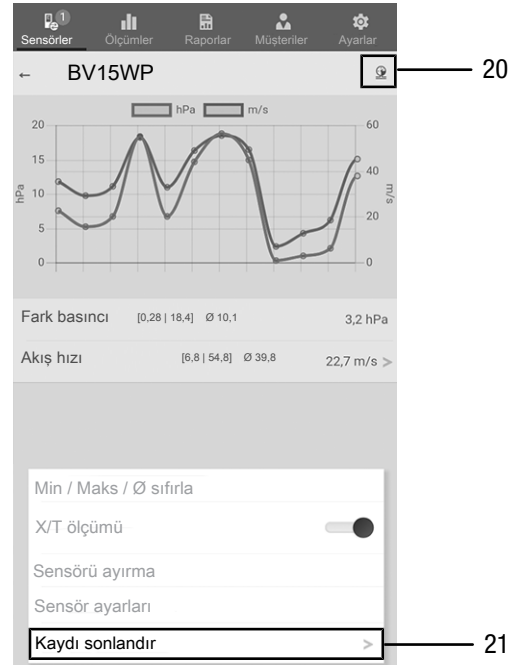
1
Sensörler Ölçümler Raporlar Müşteriler Ayarlar

← BV15WP

20

hPa m/s

20
15
10
5
0

hPa

60
40
20
0

m/s

Fark basıncı [0,28 | 18,4] Ø 10,1 3,2 hPa

Akış hızı [6,8 | 54,8] Ø 39,8 22,7 m/s >

Min / Maks / Ø sıfırla

X/T ölçümü

Sensörü ayırma

Sensör ayarları

Kaydı sonlandır >

21